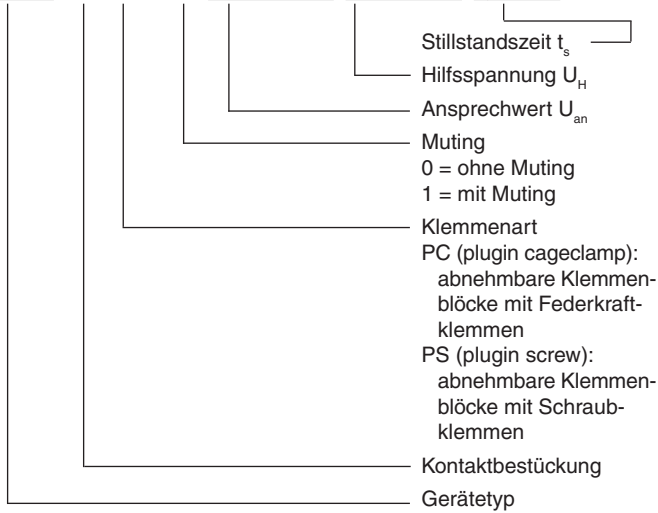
Stillstandszeit $t_s$
Hilfsspannung $U_H$
Ansprechwert $U_{an}$
Muting
0 = ohne Muting
1 = mit Muting
Klemmenart
PC (plugin cageclamp): abnehmbare Klemmenblöcke mit Federkraftklemmen
PS (plugin screw): abnehmbare Klemmenblöcke mit Schraubklemmen
Kontaktbestückung
Gerätetyp